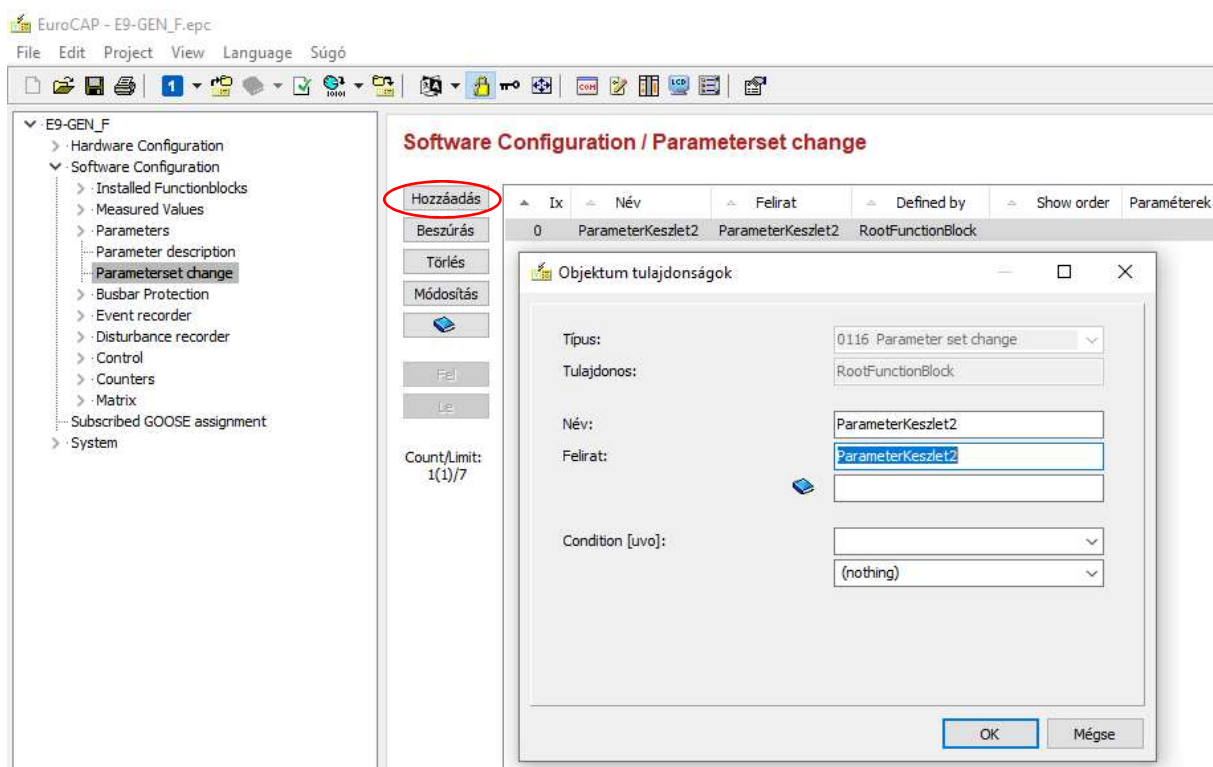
EuroCAP - E9-GEN_F.epc

File Edit Project View Language Súgó

1

E9-GEN_F
Hardware Configuration
Software Configuration
Installed Functionblocks
Measured Values
Parameters
Parameter description
Parameterset change
Busbar Protection
Event recorder
Disturbance recorder
Control
Counters
Matrix
Subscribed GOOSE assignment
System

Software Configuration / Parameterset change

Hozzáadás
Beszúrás
Törlés
Módosítás
Fel
Le

Count/Limit: 1(1)/7

| Ix | Név | Felirat | Defined by | Show order | Paraméterek |
|---|---|---|---|---|---|
| 0 | ParameterKeszlet2 | ParameterKeszlet2 | RootFunctionBlock | | |

Objektum tulajdonságok

Típus: 0116 Parameter set change
Tulajdonos: RootFunctionBlock

Név: ParameterKeszlet2
Felirat: ParameterKeszlet2

Condition [uvo]:
(nothing)

OK Mégse